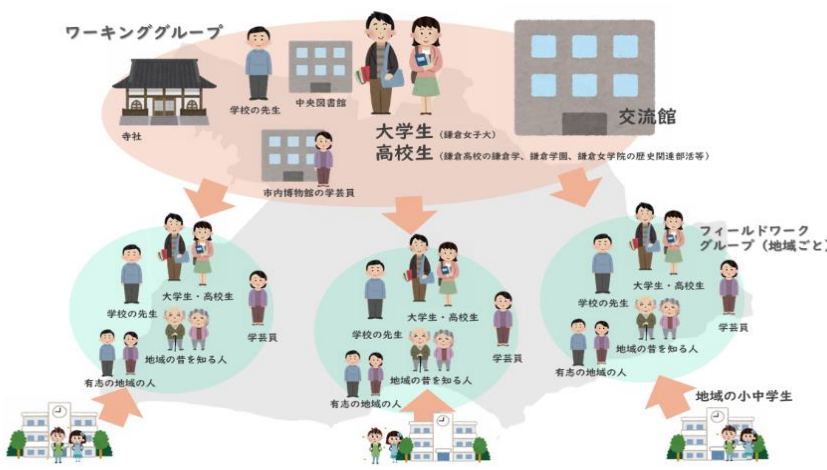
ワーキンググループ

学校の先生

中央図書館

寺社

交流館

大学生（鎌倉女子大）
高校生（鎌倉高校の鎌倉学、鎌倉学園、鎌倉女学院の歴史関連部活等）

市内博物館の学芸員

フィールドワークグループ（地域ごと）

学校の先生

大学生・高校生

学芸員

地域の昔を知る人

有志の地域の人

学校の先生

大学生・高校生

学芸員

地域の昔を知る人

有志の地域の人

学校の先生

大学生・高校生

学芸員

地域の昔を知る人

有志の地域の人

地域の小中学生